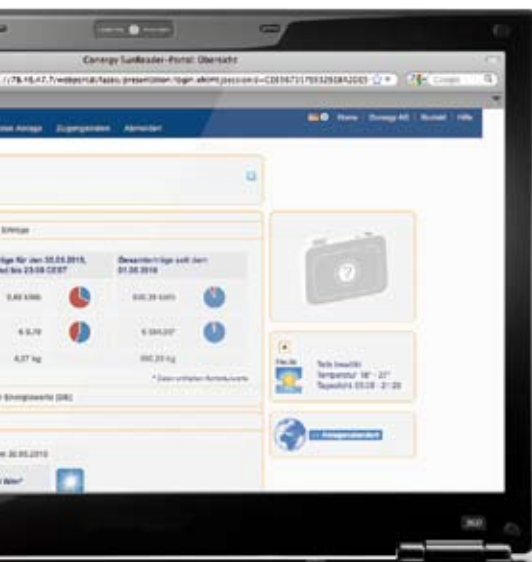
Conergy SunReader-Portal: Übersicht

/78.46.47.7/webportal/faces/presentation/login.xhtml;jsessionid=CDE0673175932938A2D05

Google

eine Anlage   Zugangsdaten   Abmelden

Home | Conergy AG | Kontakt | Hilfe

Erträge

Erträge für den 30.05.2010, bis 23:59 CEST

Gesamterträge seit dem 01.05.2010

5,60 kWh

690,39 kWh

€ 3,78

€ 384,07

4,07 kg

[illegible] kg

* Daten enthalten Rundungen

Energiewerte (24h)

30.05.2010

Teils bewölkt
Temperatur 18° - 27°
Tageslicht 05:28 - 21:20